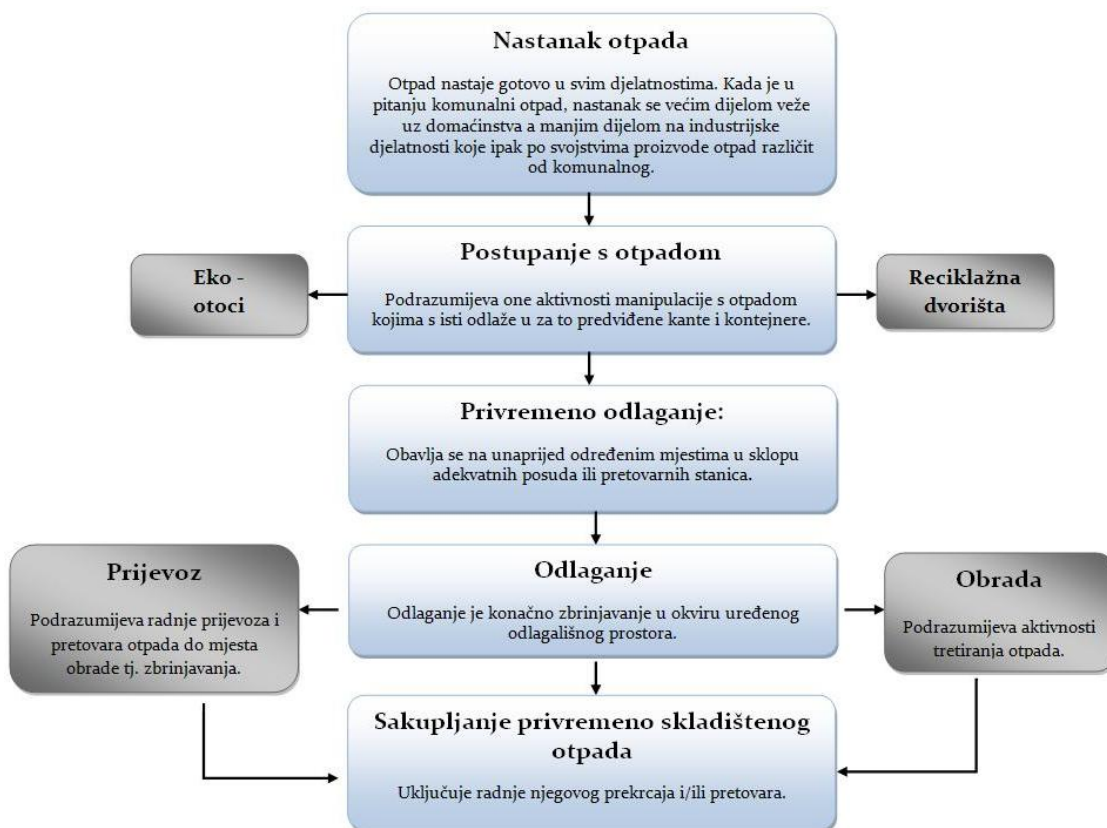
Nastanak otpada

Otpad nastaje gotovo u svim djelatnostima. Kada je u pitanju komunalni otpad, nastanak se većim dijelom veže uz domaćinstva a manjim dijelom na industrijske djelatnosti koje ipak po svojstvima proizvode otpad različit od komunalnog.

Postupanje s otpadom

Podrazumijeva one aktivnosti manipulacije s otpadom kojima s isti odlaže u za to predviđene kante i kontejnere.

Eko - otoci

Reciklažna dvorišta

Privremeno odlaganje:

Obavlja se na unaprijed određenim mjestima u sklopu adekvatnih posuda ili pretovarnih stanica.

Prijevoz

Podrazumijeva radnje prijevoza i pretovara otpada do mjesta obrade tj. zbrinjavanja.

Odlaganje

Odlaganje je konačno zbrinjavanje u okviru uređenog odlagališnog prostora.

Obrada

Podrazumijeva aktivnosti tretiranja otpada.

Sakupljanje privremeno skladištenog otpada

Uključuje radnje njegovog prekrcaja i/ili pretovara.